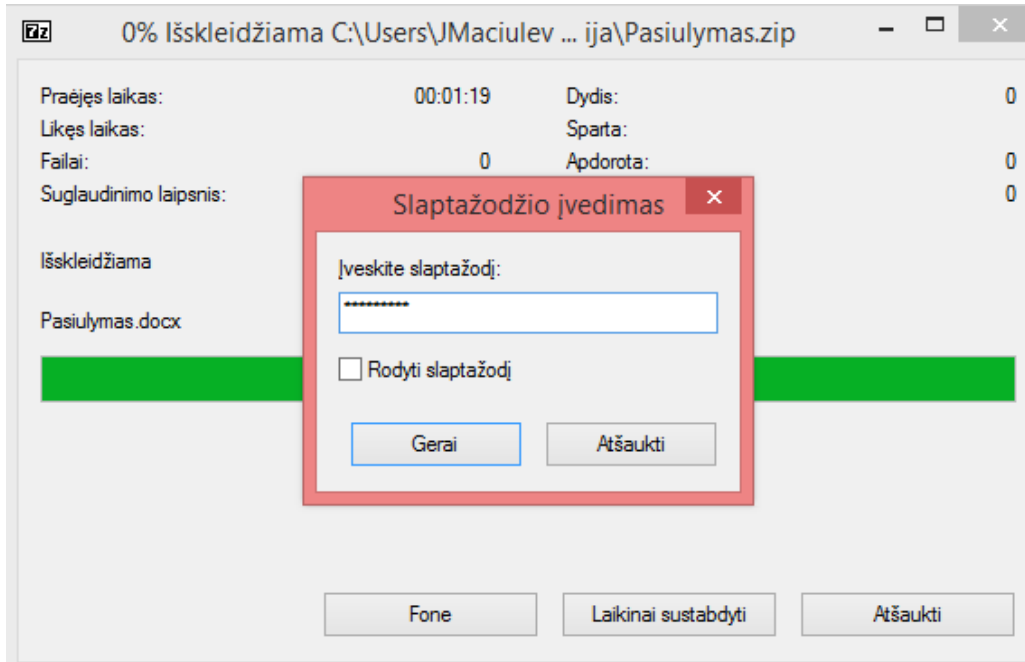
7z 0% Išskleidžiama C:\Users\JMaciulev ... ija\Pasiulymas.zip

| | | | |
|---|---|---|---|
| Praėjęs laikas: | 00:01:19 | Dydis: | 0 |
| Likęs laikas: | | Sparta: | |
| Failai: | 0 | Apdorota: | 0 |
| Suglaudinimo laipsnis: | | | 0 |

Išskleidžiama

Pasiulymas.docx

Slaptažodžio įvedimas

Įveskite slaptažodį:

**********

Rodyti slaptažodį

Gerai Atšaukti

Fone Laikinai sustabdyti Atšaukti